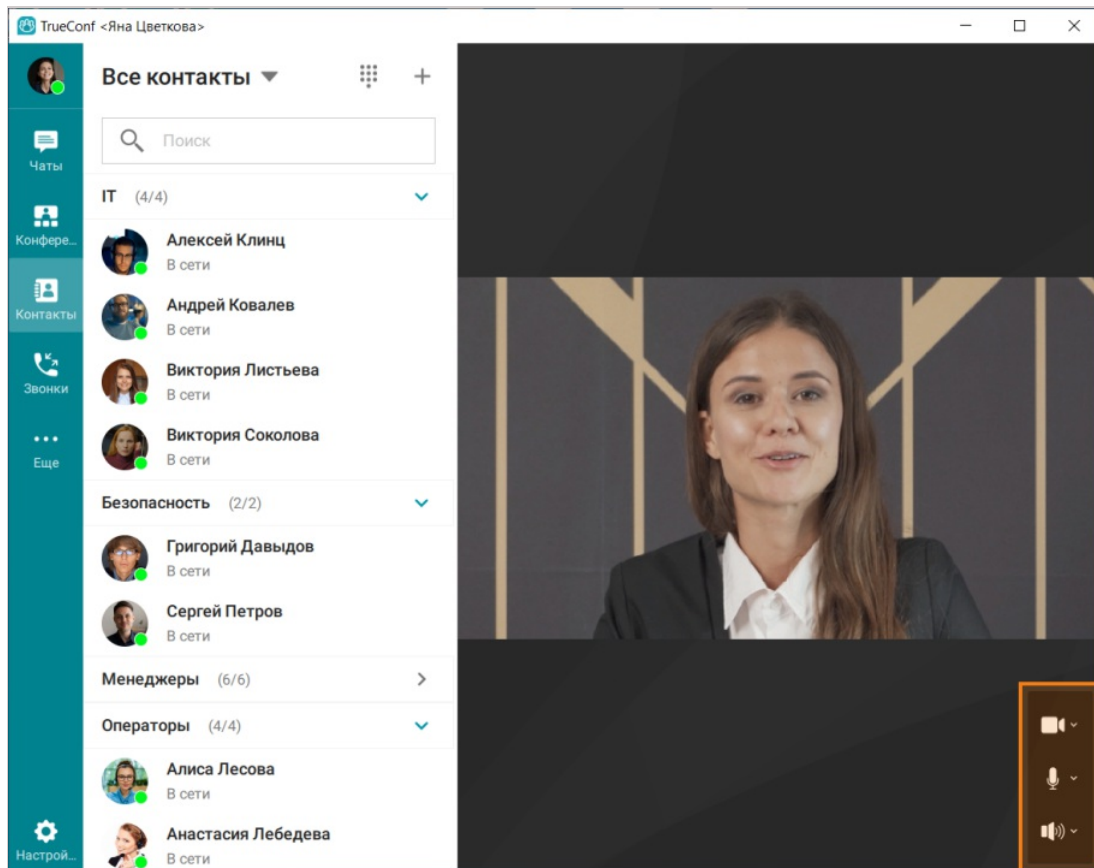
TrueConf <Яна Цветкова>

Чаты
Конфере...
Контакты
Звонки
Еще
Настрой...

Все контакты

Поиск

IT (4/4)

Алексей Клинц
В сети

Андрей Ковалев
В сети

Виктория Листьева
В сети

Виктория Соколова
В сети

Безопасность (2/2)

Григорий Давыдов
В сети

Сергей Петров
В сети

Менеджеры (6/6)

Операторы (4/4)

Алиса Лесова
В сети

Анастасия Лебедева
В сети